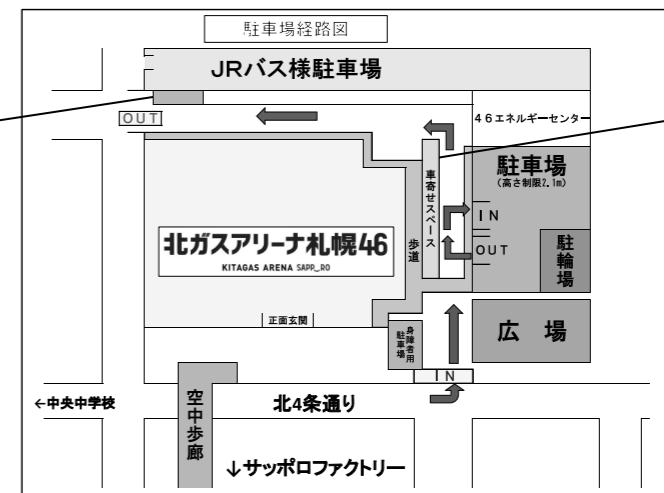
駐車場経路図

JRバス様駐車場

OUT

46エネルギーセンター

車寄せスペース

駐車場
(高さ制限2.1m)

IN

OUT

駐輪場

北ガスアリーナ札幌46
KITAGAS ARENA SAPPORO

歩道

正面玄関

身障者用駐車場

広場

IN

←中央中学校

空中歩廊

北4条通り

↓サッポロファクトリー